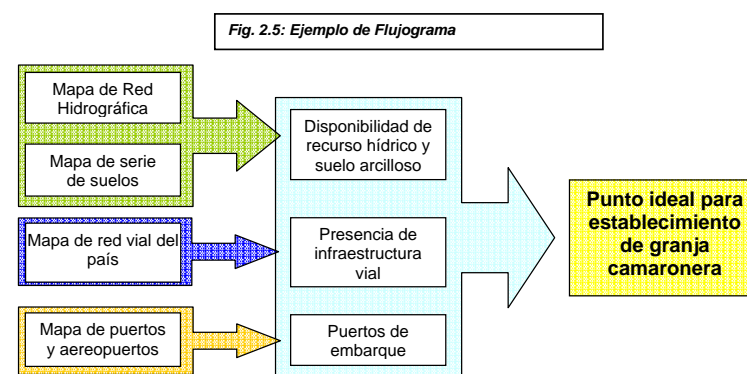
Fig. 2.5: Ejemplo de Flujograma

Mapa de Red Hidrográfica

Mapa de serie de suelos

Mapa de red vial del país

Mapa de puertos y aereopuertos

Disponibilidad de recurso hídrico y suelo arcilloso

Presencia de infraestructura vial

Puertos de embarque

Punto ideal para establecimiento de granja camaronera